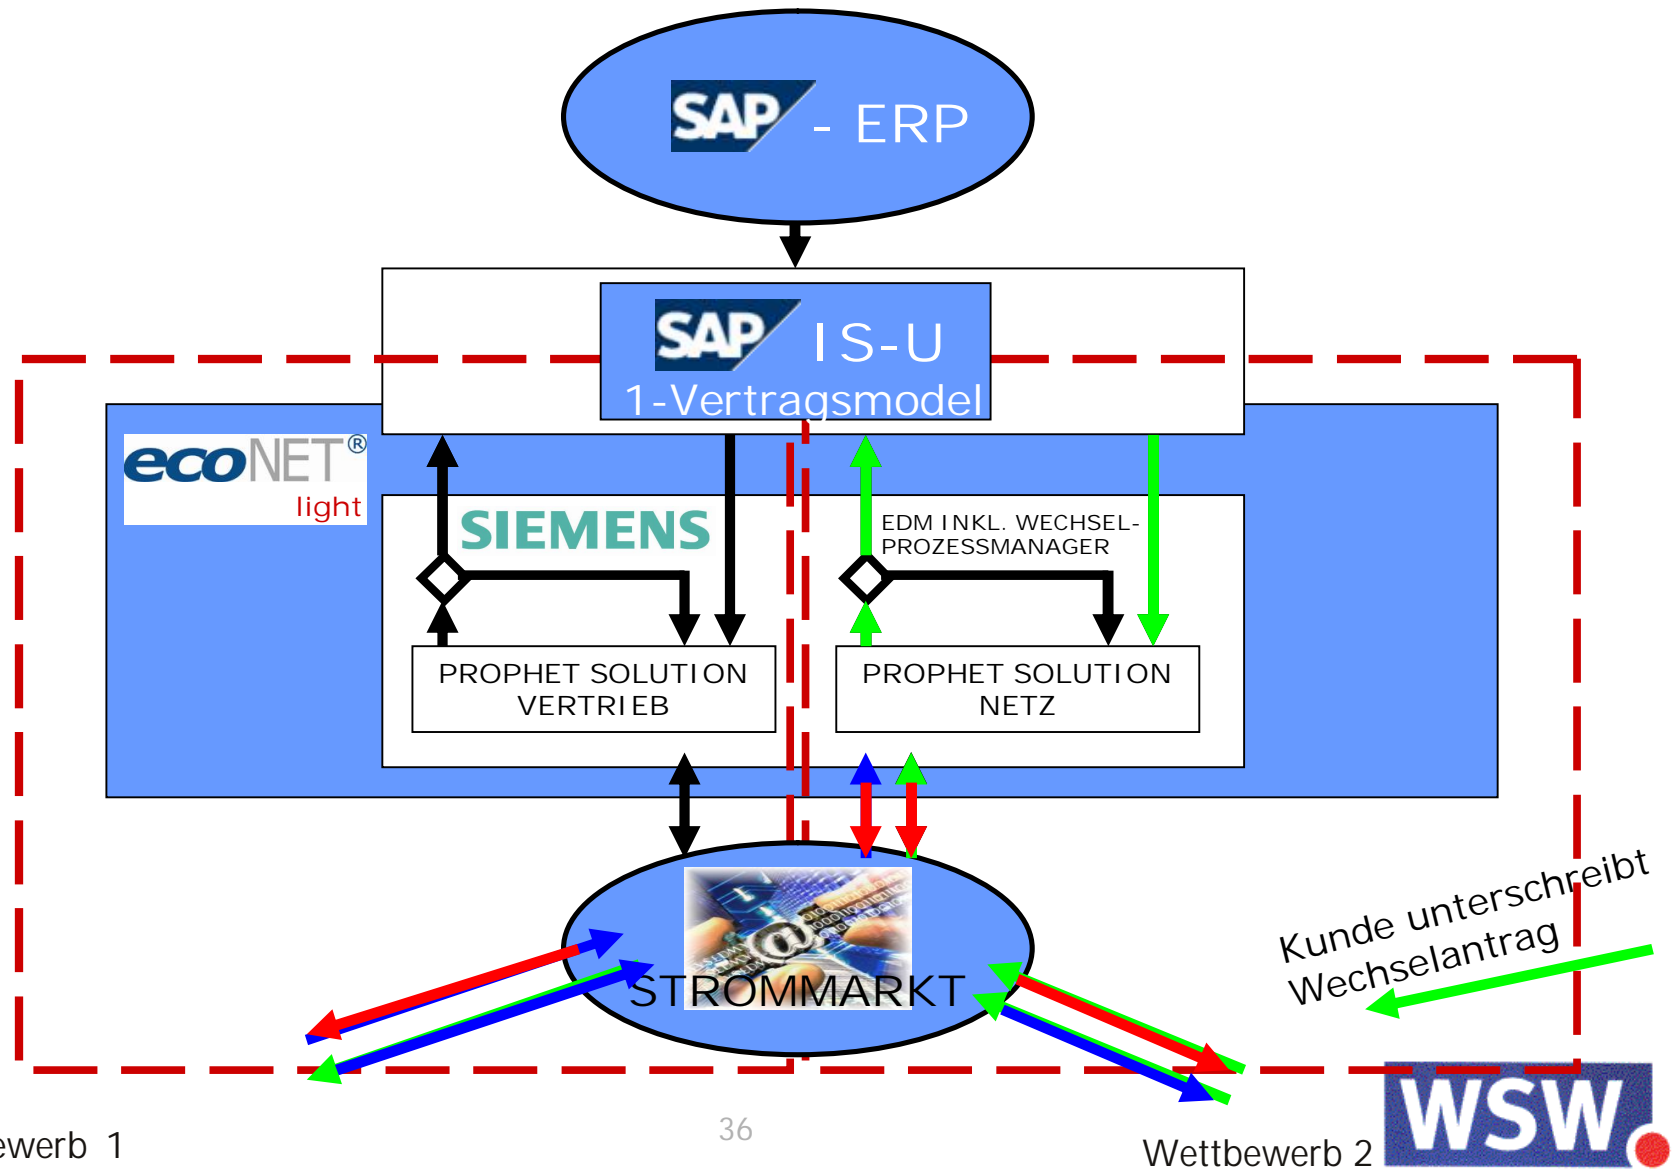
SAP - ERP

SAP IS-U
1-Vertragsmodel

ecoNET®
light

SIEMENS

EDM INKL. WECHSEL-PROZESSMANAGER

PROPHET SOLUTION VERTRIEB

PROPHET SOLUTION NETZ

STROMMARKT

Kunde unterschreibt Wechselantrag

ewerb 1

36

Wettbewerb 2

WSW